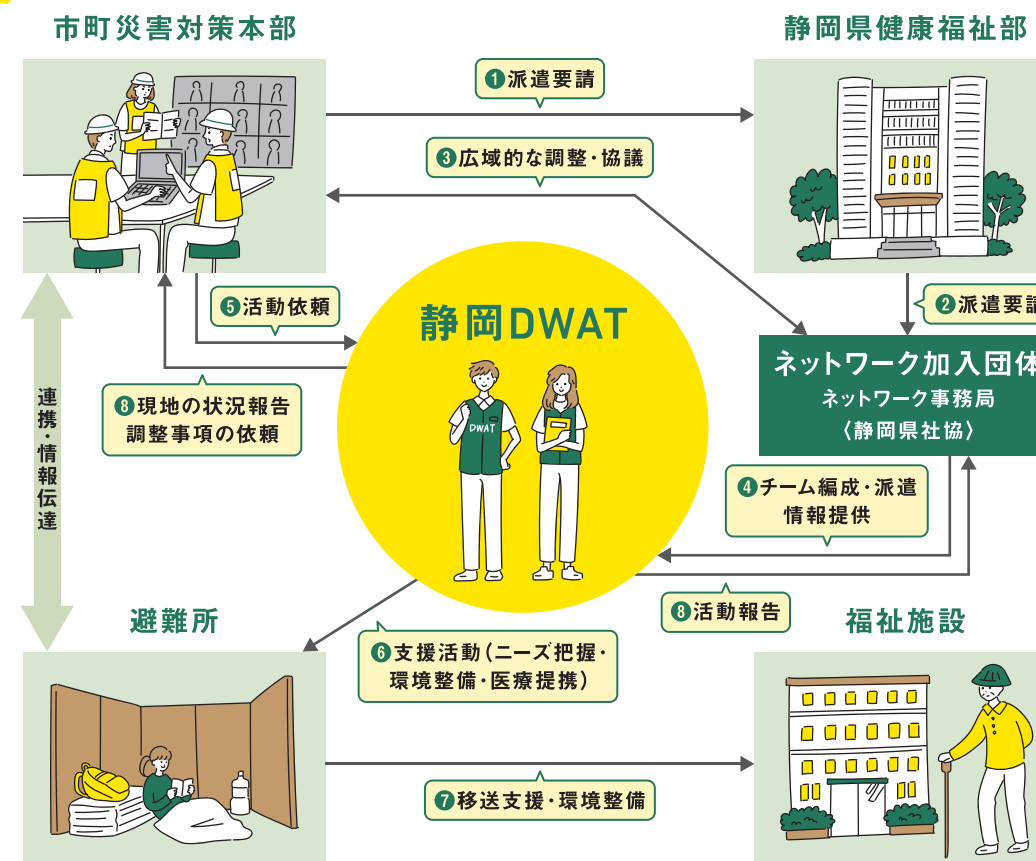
市町災害対策本部

静岡県健康福祉部

❶派遣要請

❸広域的な調整・協議

❷派遣要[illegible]

静岡DWAT

DWAT

ネットワーク加入団体

ネットワーク事務局
〈静岡県社協〉

❺活動依頼

❽現地の状況報告
調整事項の依頼

連携・情報伝達

❹チーム編成・派遣
情報提供

❽活動報告

避難所

福祉施設

❻支援活動（ニーズ把握・
環境整備・医療提携）

❼移送支援・環境整備